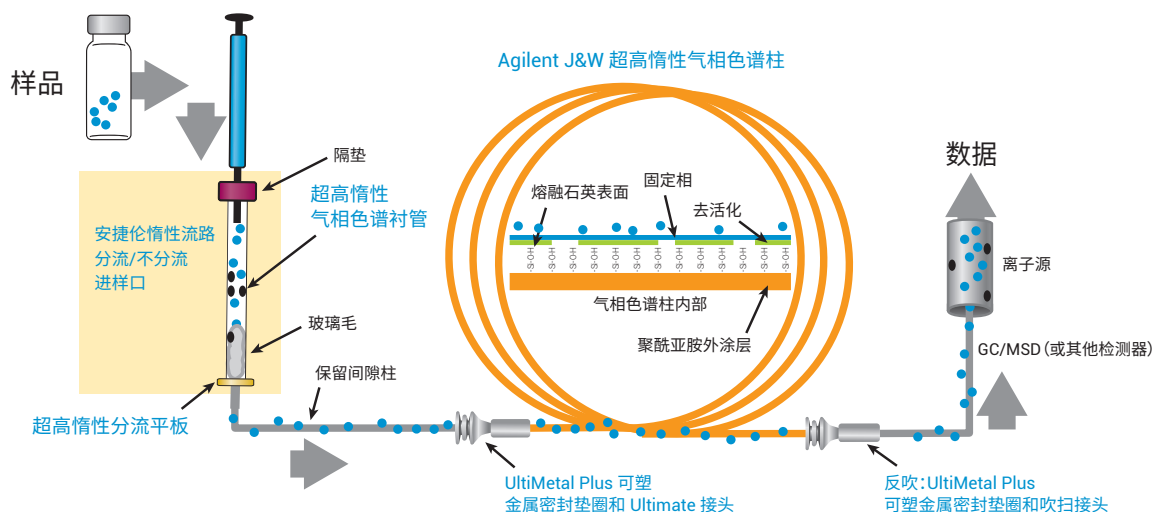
样品

隔垫

超高惰性
气相色谱衬管

安捷伦惰性流路
分流/不分流
进样口

玻璃毛

超高惰性分流平板

保留间隙柱

Agilent J&W 超高惰性气相色谱柱

熔融石英表面

固定相

去活化

Si-OH Si-OH Si-OH Si-OH Si-OH Si-OH Si-OH Si-OH Si-OH Si-OH Si-OH Si-OH Si-OH Si-OH

气相色谱柱内部

聚酰亚胺外涂层

UltiMetal Plus 可塑
金属密封垫圈和 Ultimate 接头

数据

离子源

GC/MSD（或其他检测器）

反吹：UltiMetal Plus
可塑金属密封垫圈和吹扫接头